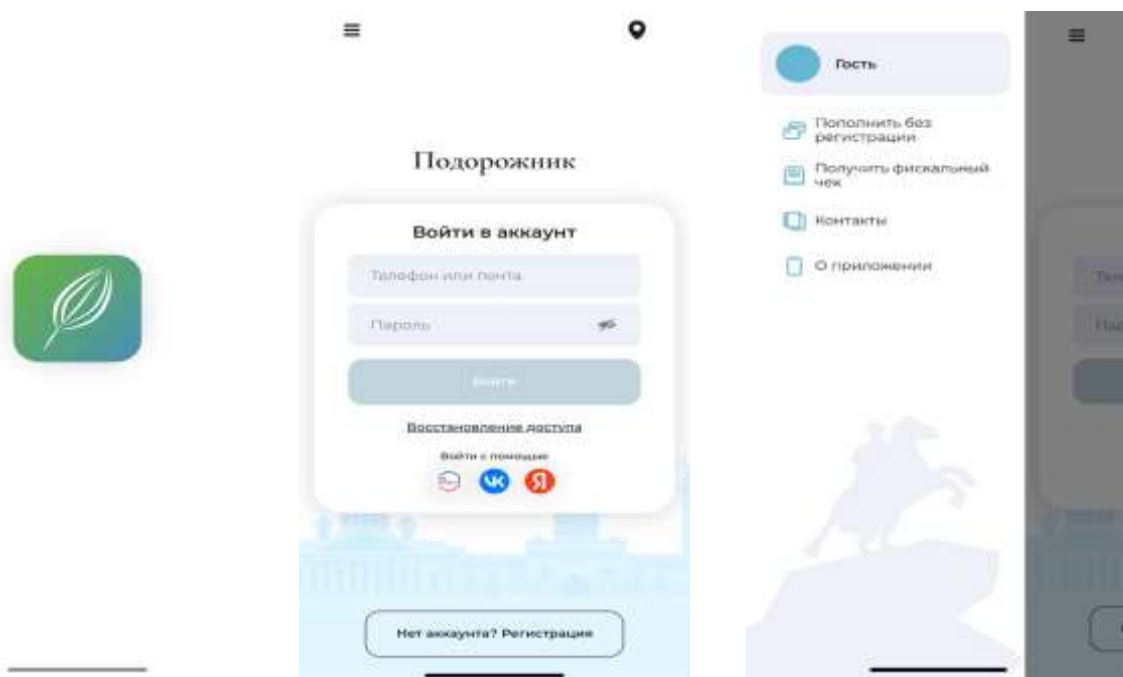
Подорожник

Войти в аккаунт

Телефон или почта

Пароль

Войти

Восстановление доступа

Войти с помощью

Нет аккаунта? Регистрация

Гость

Пополнить без регистрации

Получить фискальный чек

Контакты

О приложении

Тел

Пар